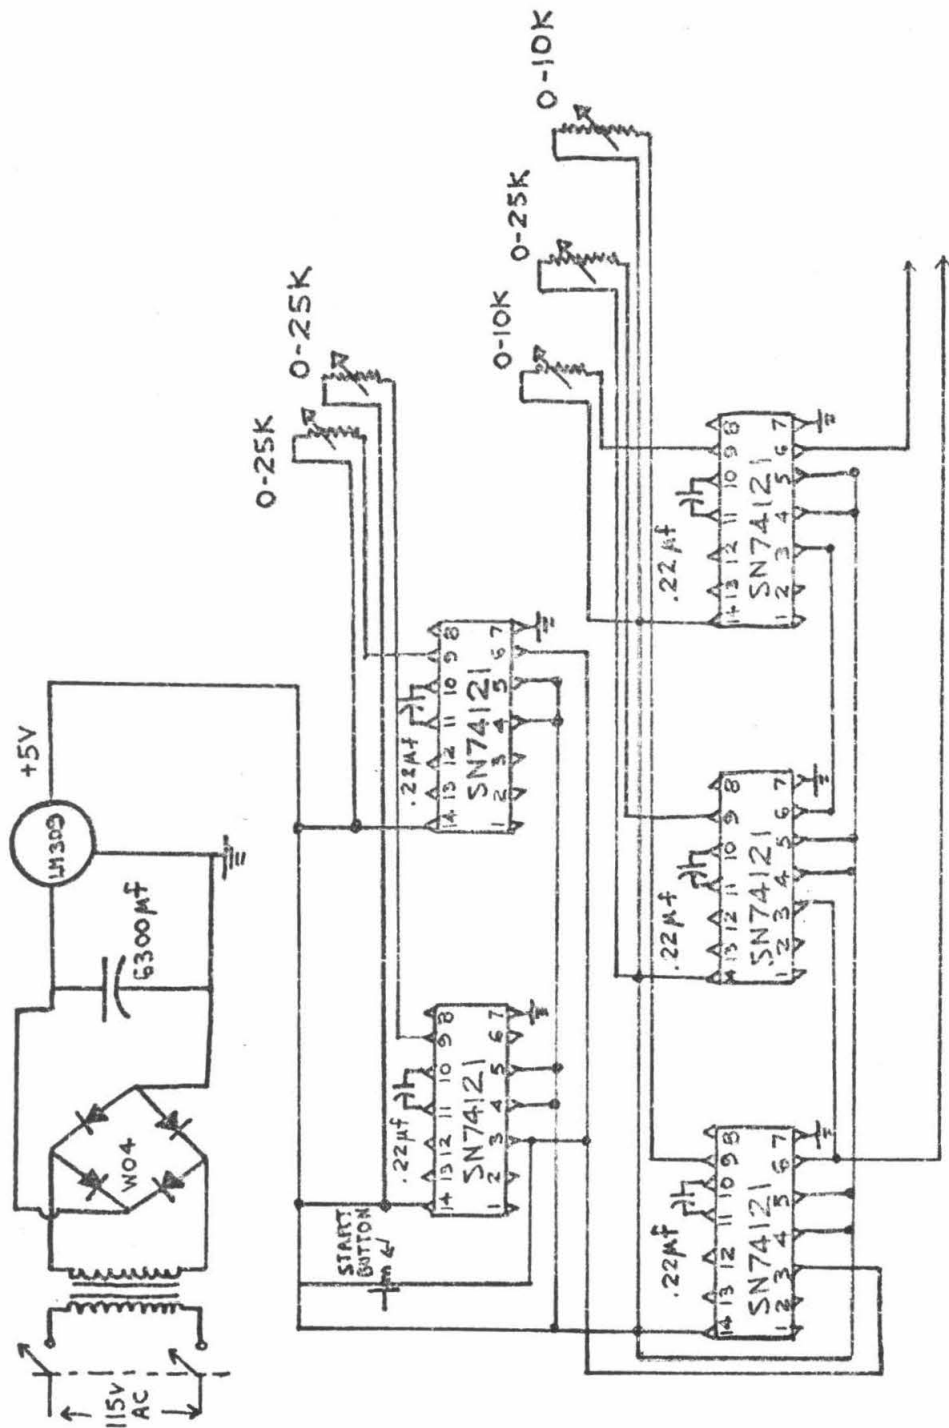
+5V
LM309
6300µf
W04
115V AC
START BUTTON
0-25K
0-25K
0-10K
0-25K
0-10K
.22µf
SN74121
14 13 12 11 10 9 8
1 2 3 4 5 6 7
.22µf
SN74121
14 13 12 11 10 9 8
1 2 3 4 5 6 7
.22µf
SN74121
14 13 12 11 10 9 8
1 2 3 4 5 6 7
.22µf
SN74121
14 13 12 11 10 9 8
1 2 3 4 5 6 7
.22µf
SN74121
14 13 12 11 10 9 8
1 2 3 4 5 6 7